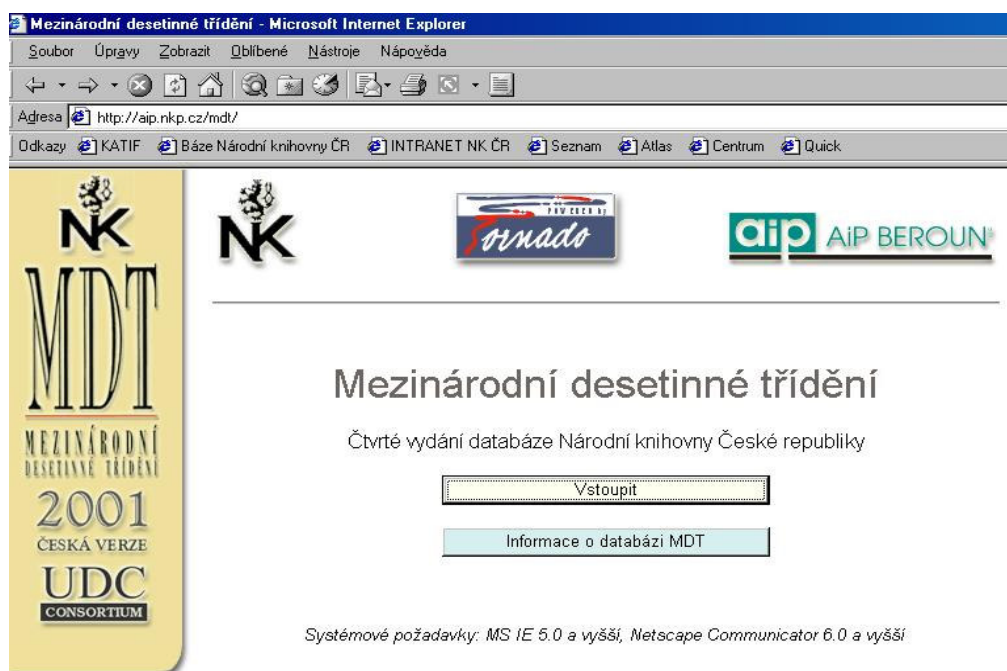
Mezinárodní desetinné třídění - Microsoft Internet Explorer

Soubor Úpravy Zobrazit Oblíbené Nástroje Nápověda

Adresa http://aip.nkp.cz/mdt/

Odkazy KATIF Báze Národní knihovny ČR INTRANET NK ČR Seznam Atlas Centrum Quick

NK
MDT
MEZINÁRODNÍ DESETINNÉ TŘÍDĚNÍ
2001
ČESKÁ VERZE
UDC
CONSORTIUM

NK

Tornado

aip AiP BEROUN

Mezinárodní desetinné třídění

Čtvrté vydání databáze Národní knihovny České republiky

Vstoupit

Informace o databázi MDT

Systémové požadavky: MS IE 5.0 a vyšší, Netscape Communicator 6.0 a vyšší